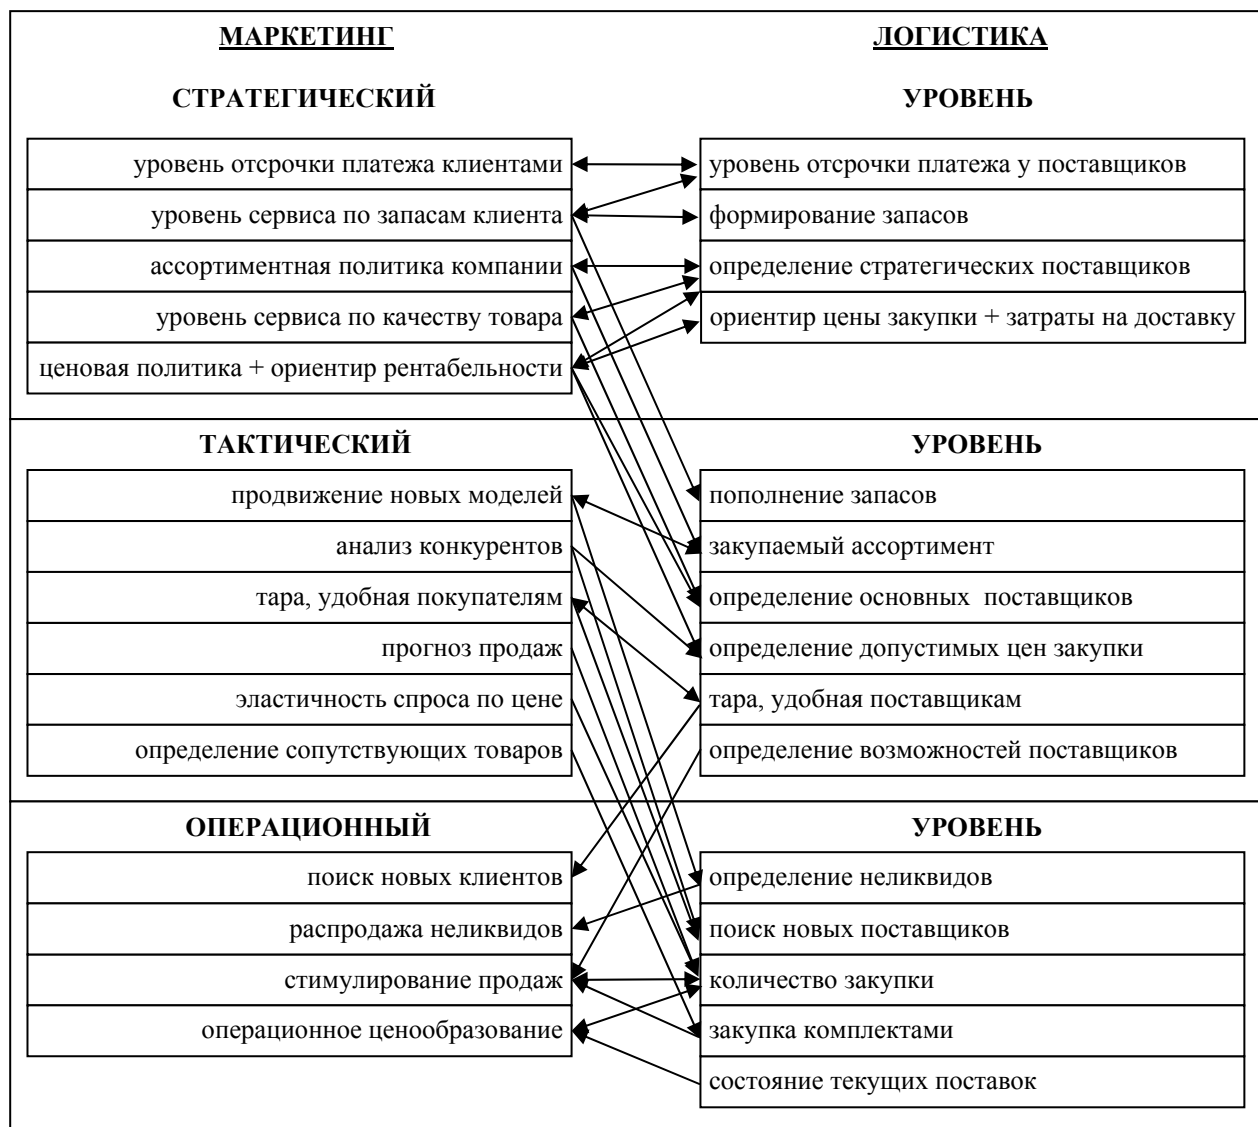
МАРКЕТИНГ

ЛОГИСТИКА

СТРАТЕГИЧЕСКИЙ

УРОВЕНЬ

уровень отсрочки платежа клиентами
уровень сервиса по запасам клиента
ассортиментная политика компании
уровень сервиса по качеству товара
ценовая политика + ориентир рентабельности

уровень отсрочки платежа у поставщиков
формирование запасов
определение стратегических поставщиков
ориентир цены закупки + затраты на доставку

ТАКТИЧЕСКИЙ

УРОВЕНЬ

продвижение новых моделей
анализ конкурентов
тара, удобная покупателям
прогноз продаж
эластичность спроса по цене
определение сопутствующих товаров

пополнение запасов
закупаемый ассортимент
определение основных поставщиков
определение допустимых цен закупки
тара, удобная поставщикам
определение возможностей поставщиков

ОПЕРАЦИОННЫЙ

УРОВЕНЬ

поиск новых клиентов
распродажа неликвидов
стимулирование продаж
операционное ценообразование

определение неликвидов
поиск новых поставщиков
количество закупки
закупка комплектами
состояние текущих поставок